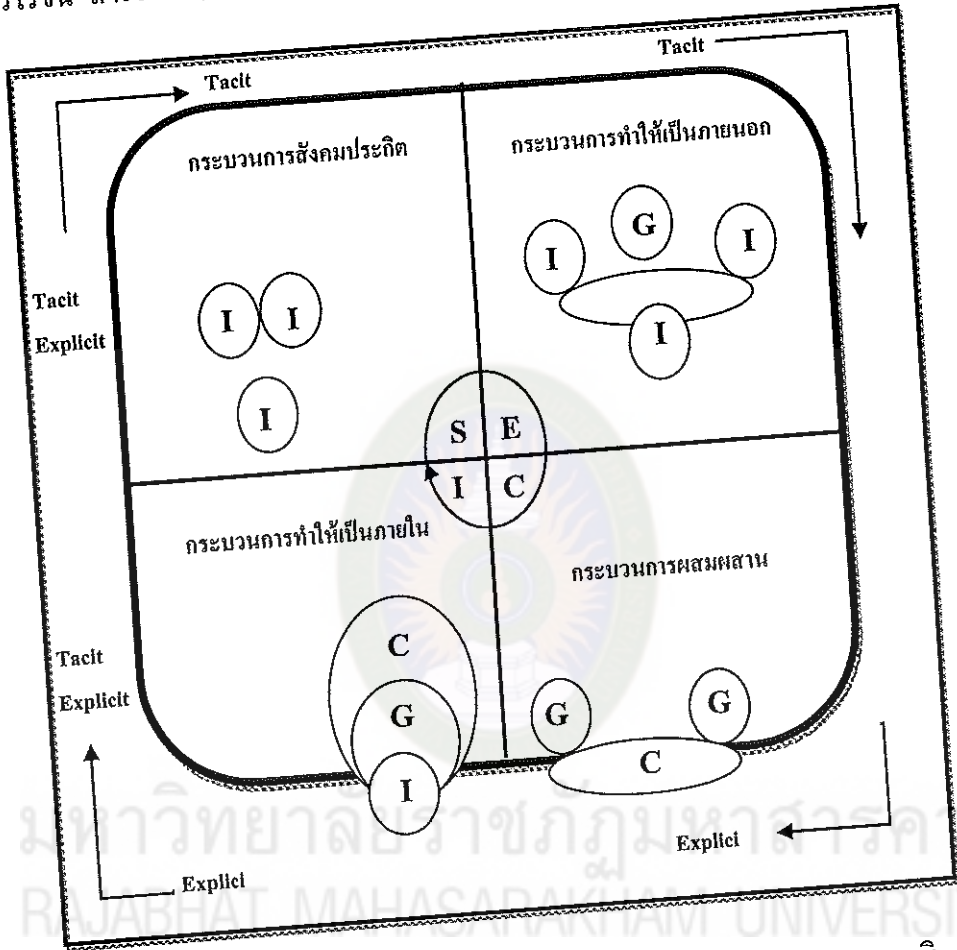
Tacit

Tacit

กระบวนการสังคมประกิต

กระบวนการทำให้เป็นภายนอก

G

I

I

I

Tacit

Explicit

I

I

I

S

E

I

C

กระบวนการทำให้เป็นภายใน

กระบวนการผสมผสาน

C

Tacit

Explicit

G

G

G

C

I

Explici

Explici

มหาวิทยาลัยราชภัฏมหาสารคาม

RAJABHAT MAHASARAKHAM UNIVERSI